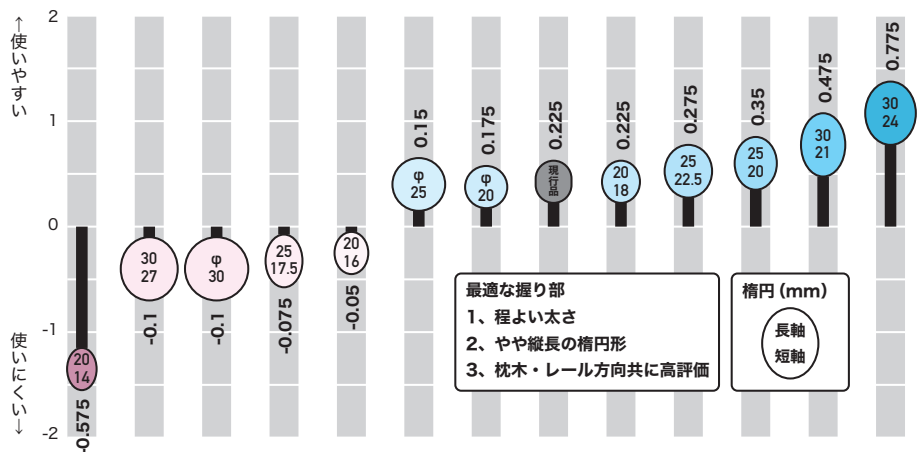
←使いやすい

使いにくい→

2
1
0
-1
-2

20
14
-0.575

30
27
-0.1

φ
30
-0.1

25
17.5
-0.075

20
16
-0.05

φ
25
0.15

φ
20
0.175

現行品
0.225

20
18
0.225

25
22.5
0.275

25
20
0.35

30
21
0.475

30
24
0.775

最適な握り部
1、程よい太さ
2、やや縦長の楕円形
3、枕木・レール方向共に高評価

楕円（mm）
長軸
短軸